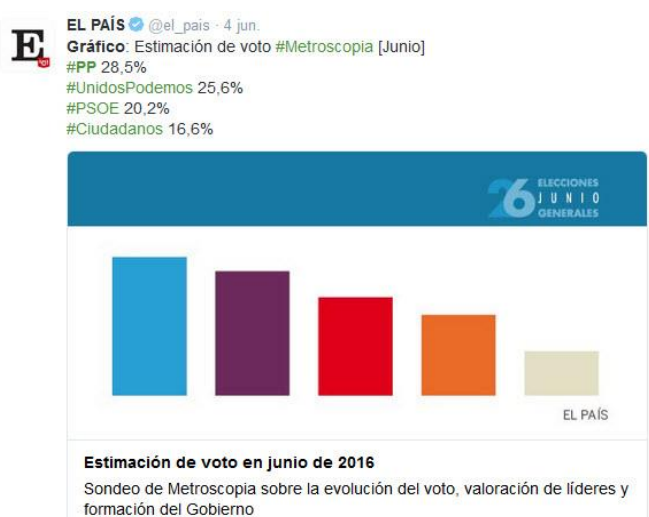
E

EL PAÍS @el_pais · 4 jun.
Gráfico: Estimación de voto #Metroscopia [Junio]
#PP 28,5%
#UnidosPodemos 25,6%
#PSOE 20,2%
#Ciudadanos 16,6%

26 ELECCIONES JUNIO GENERALES

EL PAÍS

Estimación de voto en junio de 2016
Sondeo de Metroscopia sobre la evolución del voto, valoración de líderes y formación del Gobierno